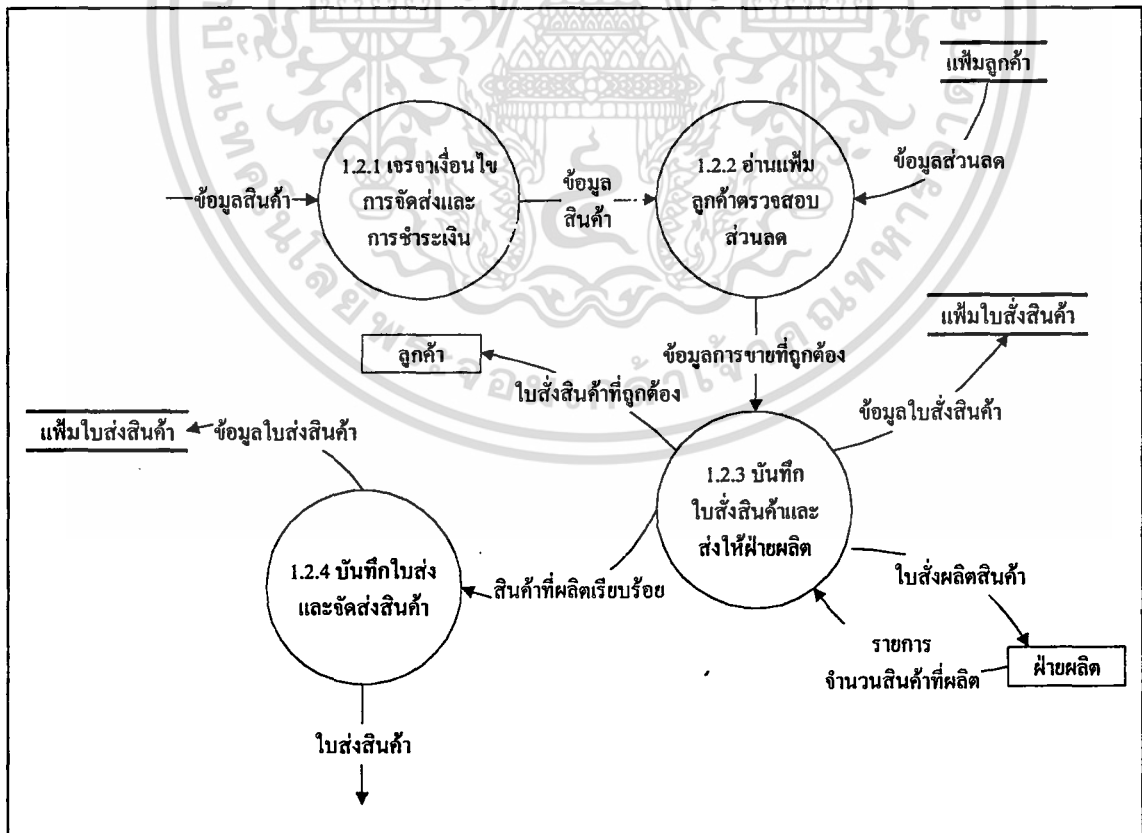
แฟ้มลูกค้า

ข้อมูลสินค้า

1.2.1 เจรจาเงื่อนไข การจัดส่งและ การชำระเงิน

ข้อมูล สินค้า

1.2.2 อ่านแฟ้ม ลูกค้าตรวจสอบ ส่วนลด

ข้อมูลส่วนลด

แฟ้มใบสั่งสินค้า

ลูกค้า

ข้อมูลการขายที่ถูกต้อง

ใบสั่งสินค้าที่ถูกต้อง

ข้อมูลใบสั่งสินค้า

แฟ้มใบส่งสินค้า

ข้อมูลใบส่งสินค้า

1.2.3 บันทึก ใบสั่งสินค้าและ ส่งให้ฝ่ายผลิต

1.2.4 บันทึกใบส่ง และจัดส่งสินค้า

สินค้าที่ผลิตเรียบร้อย

ใบสั่งผลิตสินค้า

รายการ จำนวนสินค้าที่ผลิต

ฝ่ายผลิต

ใบส่งสินค้า